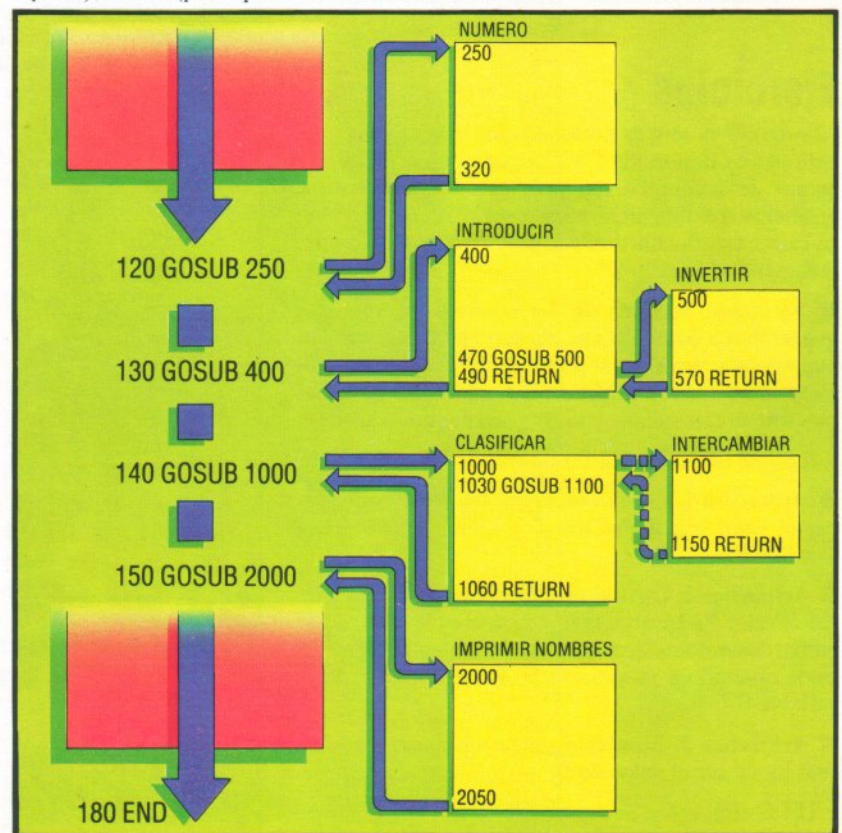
120 GOSUB 250

130 GOSUB 400

140 GOSUB 1000

150 GOSUB 2000

180 END

NUMERO
250
320

INTRODUCIR
400
470 GOSUB 500
490 RETURN

INVERTIR
500
570 RETURN

CLASIFICAR
1000
1030 GOSUB 1100
1060 RETURN

INTERCAMBIAR
1100
1150 RETURN

IMPRIMIR NOMBRES
2000
2050